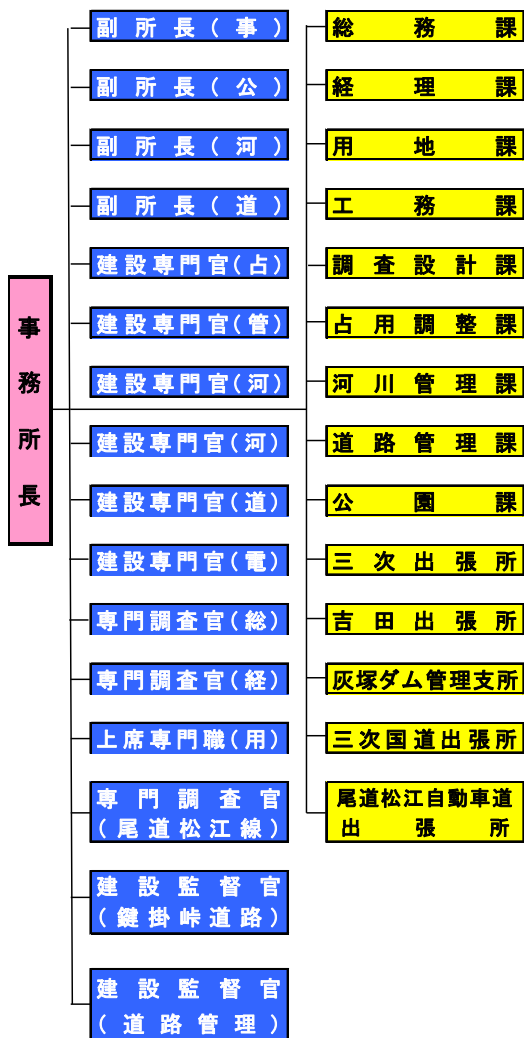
事務所長

副所長（事）
副所長（公）
副所長（河）
副所長（道）
建設専門官（占）
建設専門官（管）
建設専門官（河）
建設専門官（河）
建設専門官（道）
建設専門官（電）
専門調査官（総）
専門調査官（経）
上席専門職（用）
専門調査官（尾道松江線）
建設監督官（鍵掛峠道路）
建設監督官（道路管理）

総務課
経理課
用地課
工務課
調査設計課
占用調整課
河川管理課
道路管理課
公園課
三次出張所
吉田出張所
灰塚ダム管理支所
三次国道出張所
尾道松江自動車道出張所